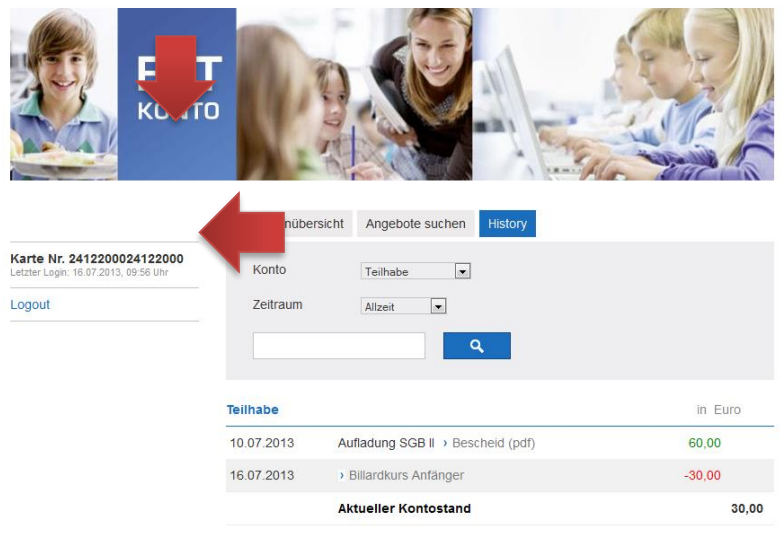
KONTO

nübersicht | Angebote suchen | History

Karte Nr. 2412200024122000
Letzter Login: 16.07.2013, 09:56 Uhr

Logout

Konto Teilhabe

Zeitraum Allzeit

| Teilhabe | | in Euro |
|---|---|---|
| 10.07.2013 | Aufladung SGB II › Bescheid (pdf) | 60,00 |
| 16.07.2013 | › Billardkurs Anfänger | -30,00 |
| | Aktueller Kontostand | 30,00 |